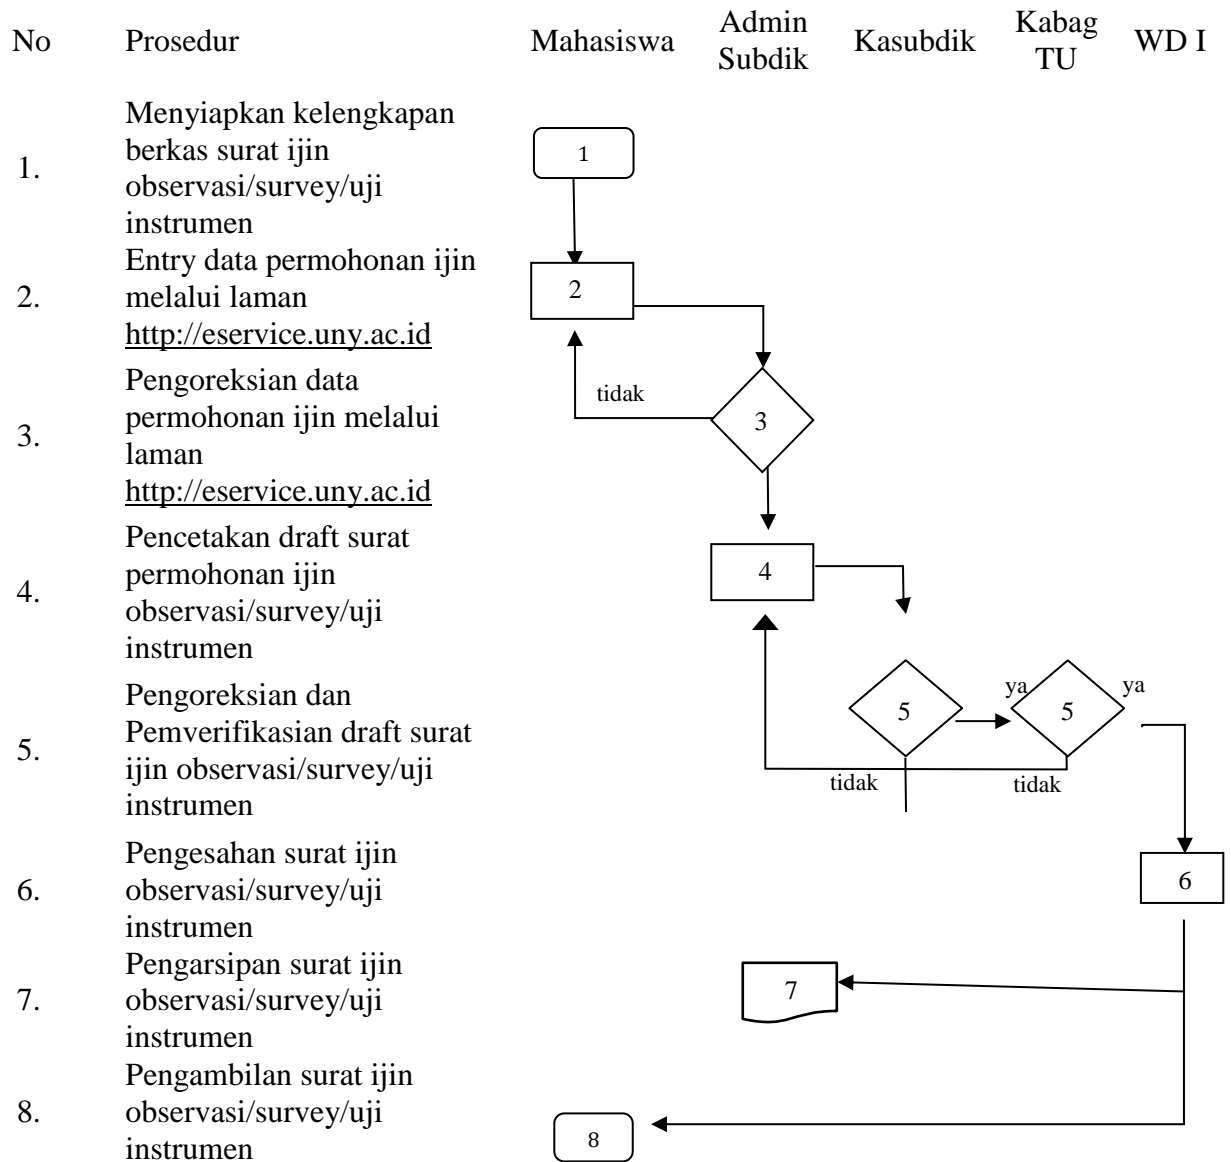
| No | Prosedur | Mahasiswa | Admin Subdik | Kasubdik | Kabag TU | WD I |
|---|---|---|---|---|---|---|
| 1. | Menyiapkan kelengkapan berkas surat ijin observasi/survey/uji instrumen | 1 | | | | |
| 2. | Entry data permohonan ijin melalui laman http://eservice.uny.ac.id | 2 | | | | |
| 3. | Pengoreksian data permohonan ijin melalui laman http://eservice.uny.ac.id | | 3 | | | |
| 4. | Pencetakan draft surat permohonan ijin observasi/survey/uji instrumen | | 4 | | | |
| 5. | Pengoreksian dan Pemverifikasian draft surat ijin observasi/survey/uji instrumen | | | 5 | 5 | |
| 6. | Pengesahan surat ijin observasi/survey/uji instrumen | | | | | 6 |
| 7. | Pengarsipan surat ijin observasi/survey/uji instrumen | | 7 | | | |
| 8. | Pengambilan surat ijin observasi/survey/uji instrumen | 8 | | | | |

tidak

tidak

tidak

ya

ya